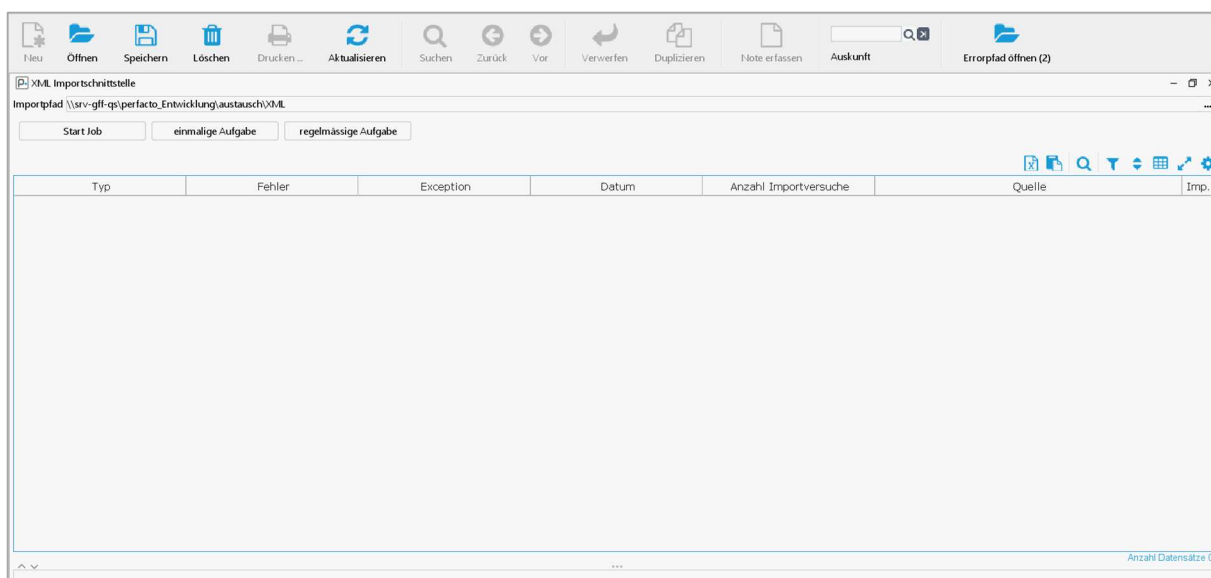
Neu Öffnen Speichern Löschen Drucken ... Aktualisieren Suchen Zurück Vor Verwerfen Duplizieren Note erfassen Auskunft Errorpfad öffnen (2)

XML Importschnittstelle

Importpfad \\srv-gff-qs\perfacto_Entwicklung\austausch\XML

Start Job einmalige Aufgabe regelmässige Aufgabe

| Typ | Fehler | Exception | Datum | Anzahl Importversuche | Quelle | Imp. |
|---|---|---|---|---|---|---|

Anzahl Datensätze